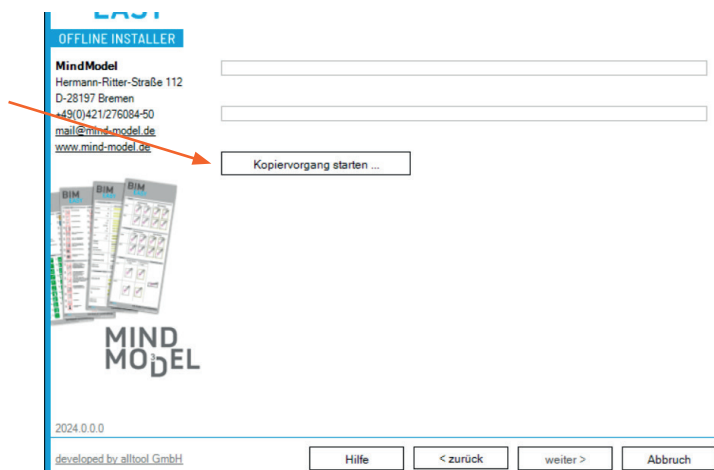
EASY

OFFLINE INSTALLER

MindModel
Hermann-Ritter-Straße 112
D-28197 Bremen
+49(0)421/276084-50
mail@mind-model.de
www.mind-model.de

Kopiervorgang starten ...

BIM
BIM
BIM

MIND
MODEL

2024.0.0.0

developed by alltool GmbH

Hilfe

< zurück

weiter >

Abbruch